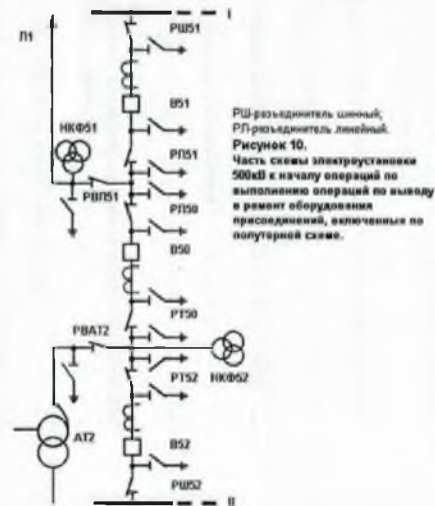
I

Л1

РШ51

В51

НКФ51

РП51

РВЛ51

РП50

В50

РТ50

РВАТ2

РТ52

НКФ52

АТ2

В52

РШ52

II

РШ-разъединитель шинный;
РЛ-разъединитель линейный.

Рисунок 10.

Часть схемы электроустановки 500кВ к началу операций по выполнению операций по выводу в ремонт оборудования присоединений, включенных по полуторной схеме.